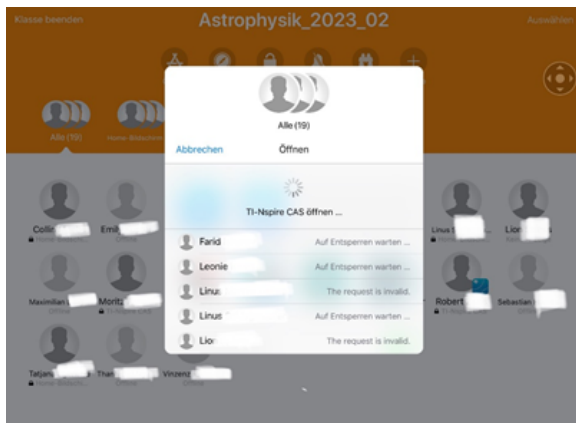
Klasse beenden

Astrophysik_2023_02

Auswählen

Alle (19)

Alle (19)

Abbrechen

Öffnen

TI-Nspire CAS öffnen ...

Farid

Auf Entsperren warten ...

Leonie

Auf Entsperren warten ...

Linus

The request is invalid.

Linus

Auf Entsperren warten ...

Lio

The request is invalid.

Collin

Emil

Maximilian

Moritz

Tatjana

Than

Vinzenz

Linus

Lio

Robert

Sebastian